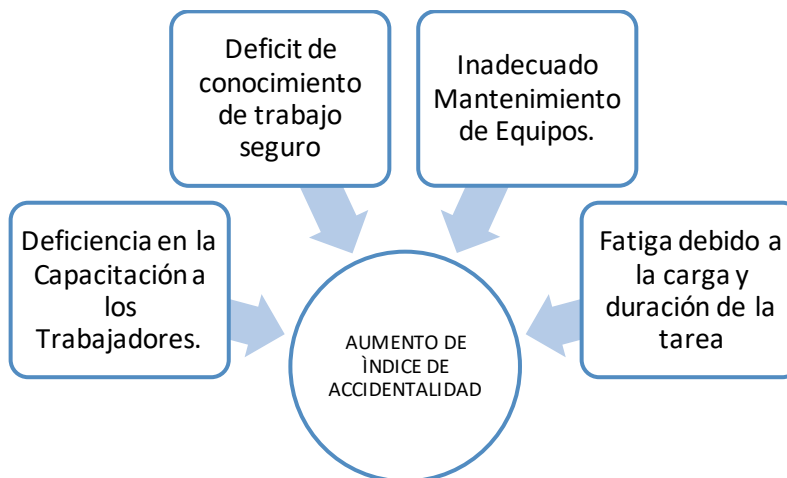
Deficit de conocimiento de trabajo seguro

Inadecuado Mantenimiento de Equipos.

Deficiencia en la Capacitación a los Trabajadores.

Fatiga debido a la carga y duración de la tarea

AUMENTO DE ÌNDICE DE ACCIDENTALIDAD